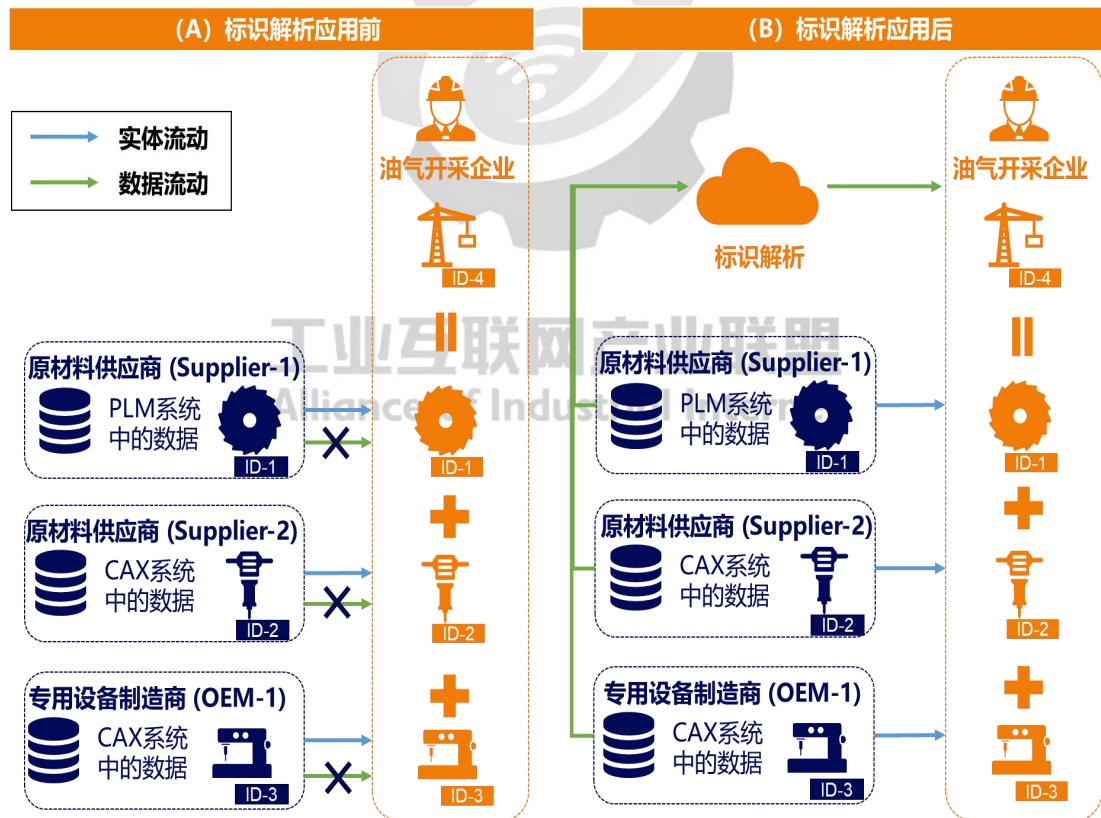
(A) 标识解析应用前

实体流动
数据流动

油气开采企业

ID-4

原材料供应商 (Supplier-1)
PLM系统
中的数据
ID-1

ID-1

原材料供应商 (Supplier-2)
CAX系统
中的数据
ID-2

ID-2

专用设备制造商 (OEM-1)
CAX系统
中的数据
ID-3

ID-3

(B) 标识解析应用后

标识解析

油气开采企业

ID-4

原材料供应商 (Supplier-1)
PLM系统
中的数据
ID-1

ID-1

原材料供应商 (Supplier-2)
CAX系统
中的数据
ID-2

ID-2

专用设备制造商 (OEM-1)
CAX系统
中的数据
ID-3

ID-3

工业互联网产业联盟
Alliance of Industrial Internet